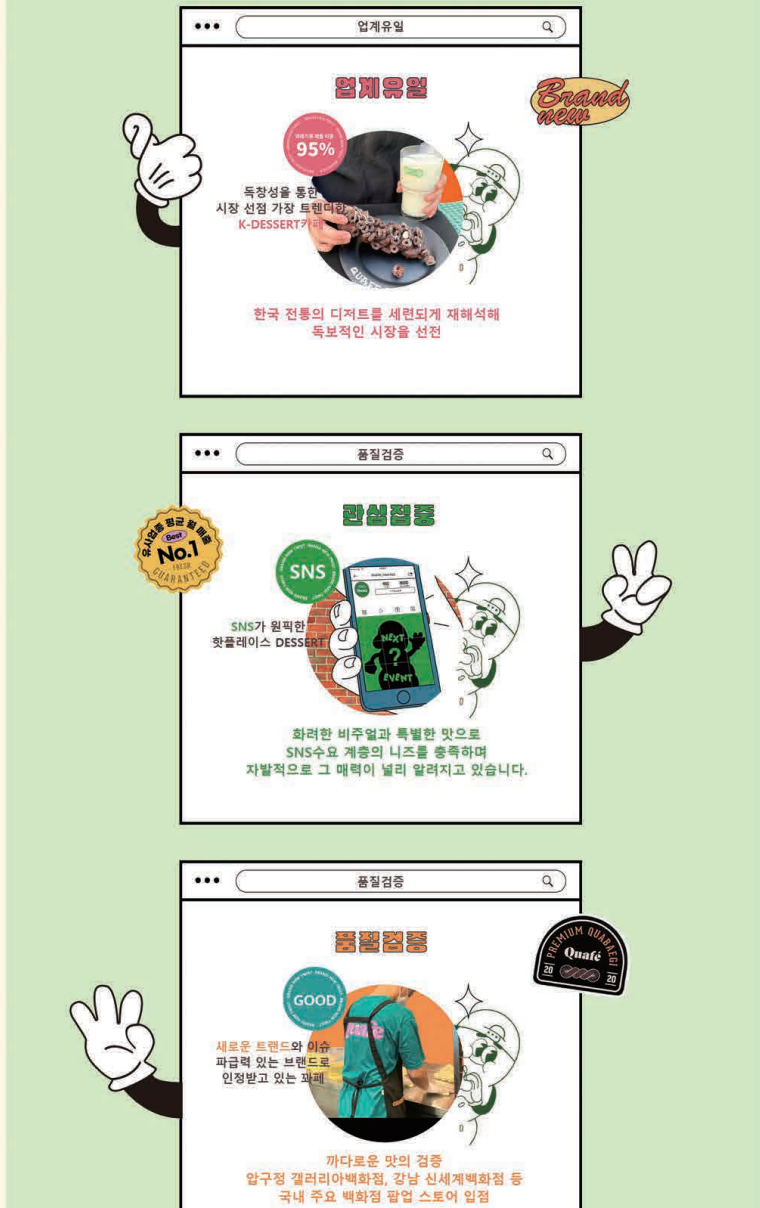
업계유일

업계유일

Brand new

95%

독창성을 통한 시장 선점 가장 트렌디한 K-DESSERT카페

한국 전통의 디저트를 세련되게 재해석해 독보적인 시장을 선점

품질검증

관심집중

유사업종 평균 월 매출 Best No.1 FRESH GUARANTEED

SNS

SNS가 원픽한 핫플레이스 DESSERT

NEXT ? EVENT

화려한 비주얼과 특별한 맛으로 SNS수요 계층의 니즈를 충족하며 자발적으로 그 매력이 널리 알려지고 있습니다.

품질검증

품질검증

PREMIUM QUABAEGI Quafé 20 20

GOOD

새로운 트랜드와 이슈 파급력 있는 브랜드로 인정받고 있는 꽈페

까다로운 맛의 검증 압구정 갤러리아백화점, 강남 신세계백화점 등 국내 주요 백화점 팝업 스토어 입점